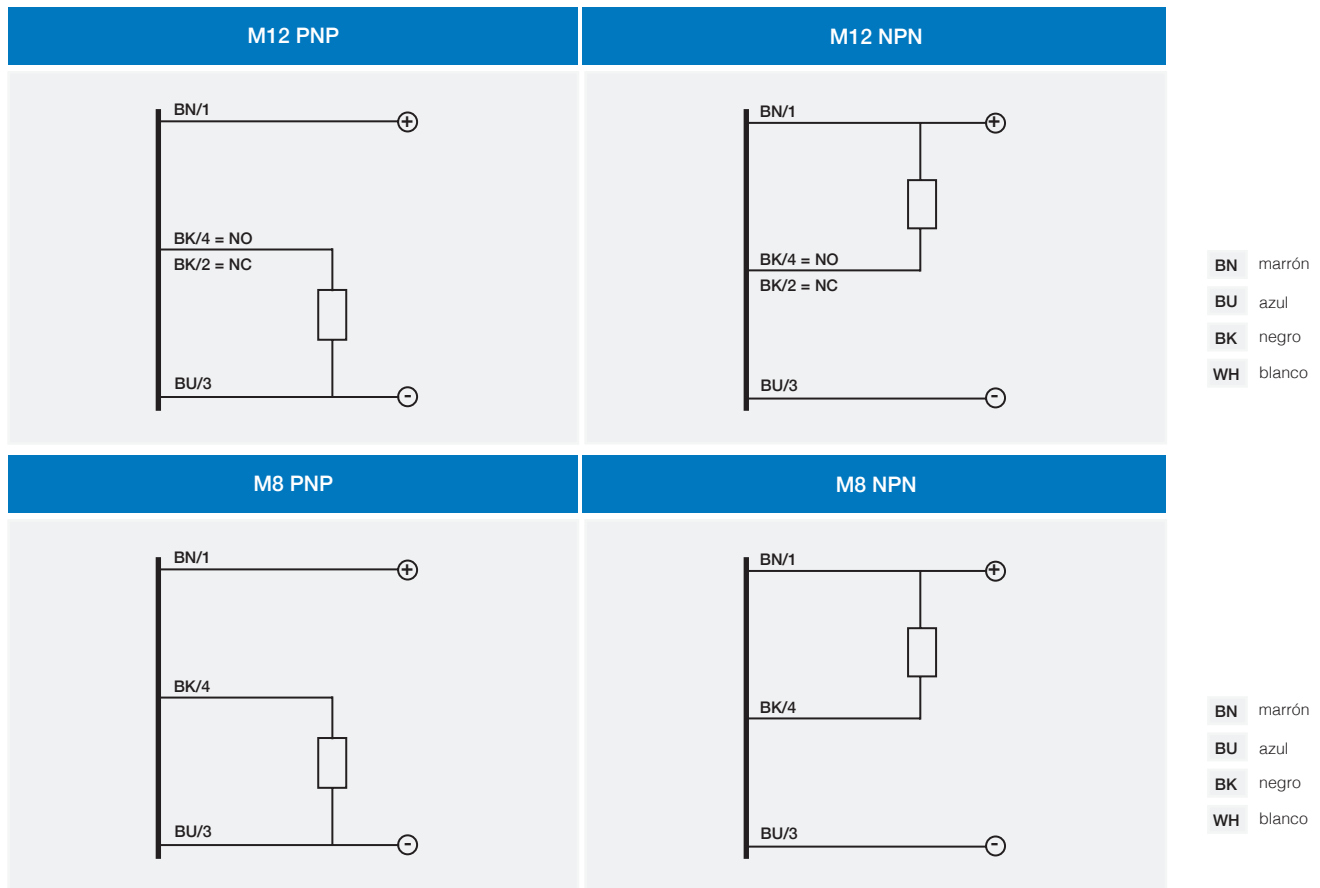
M12 PNP

BN/1
+
BK/4 = NO
BK/2 = NC
BU/3
-

M12 NPN

BN/1
+
BK/4 = NO
BK/2 = NC
BU/3
-

BN marrón
BU azul
BK negro
WH blanco

M8 PNP

BN/1
+
BK/4
BU/3
-

M8 NPN

BN/1
+
BK/4
BU/3
-

BN marrón
BU azul
BK negro
WH blanco